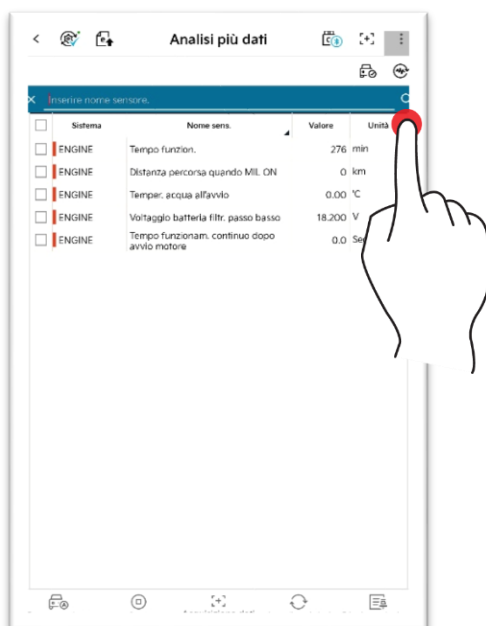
Analisi più dati

Inserire nome sensore.

| | Sistema | Nome sens. | Valore | Unità |
|---|---|---|---|---|
| | ENGINE | Tempo funzion. | 276 | min |
| | ENGINE | Distanza percorsa quando MIL ON | 0 | km |
| | ENGINE | Temper. acqua all'avvio | 0.00 | °C |
| | ENGINE | Voltaggio batteria filtr. passo basso | 18.200 | V |
| | ENGINE | Tempo funzionam. continuo dopo avvio motore | 0.0 | Se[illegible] |

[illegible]